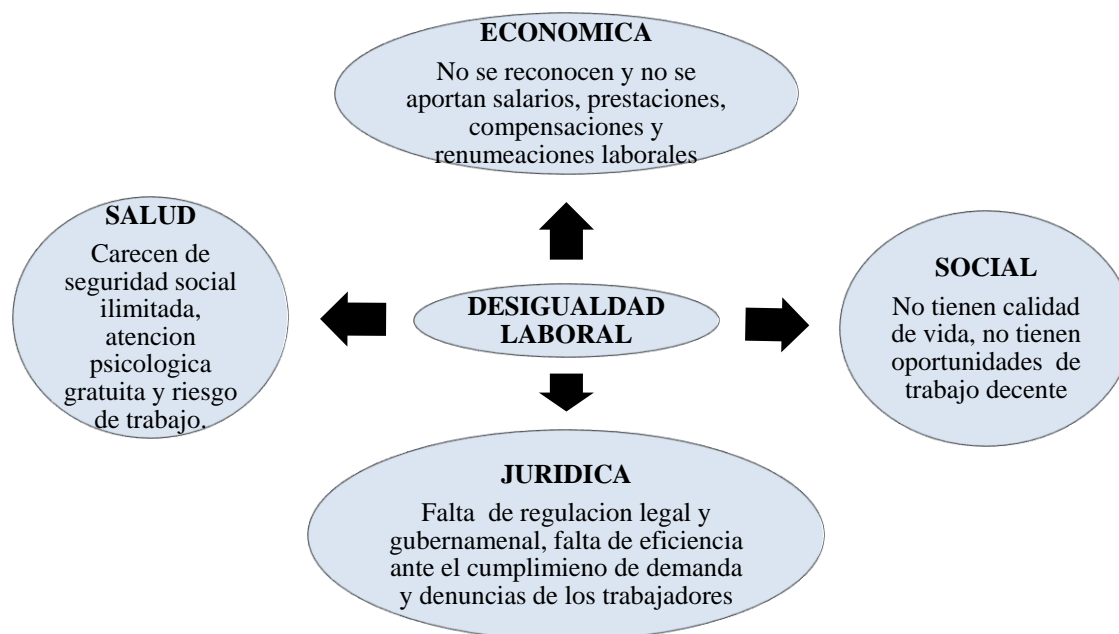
ECONOMICA

No se reconocen y no se aportan salarios, prestaciones, compensaciones y renumeaciones laborales

SALUD

Carecen de seguridad social ilimitada, atencion psicologica gratuita y riesgo de trabajo.

DESIGUALDAD LABORAL

SOCIAL

No tienen calidad de vida, no tienen oportunidades de trabajo decente

JURIDICA

Falta de regulacion legal y gubernamenal, falta de eficiencia ante el cumplimieno de demanda y denuncias de los trabajadores